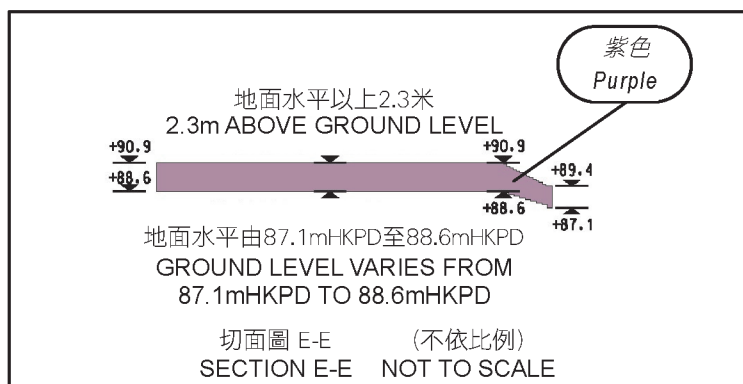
紫色
Purple

地面水平以上2.3米
2.3m ABOVE GROUND LEVEL

+90.9
+88.6
+90.9
+88.6
+89.4
+87.1

地面水平由87.1mHKPD至88.6mHKPD
GROUND LEVEL VARIES FROM 87.1mHKPD TO 88.6mHKPD

切面圖 E-E (不依比例)
SECTION E-E NOT TO SCALE